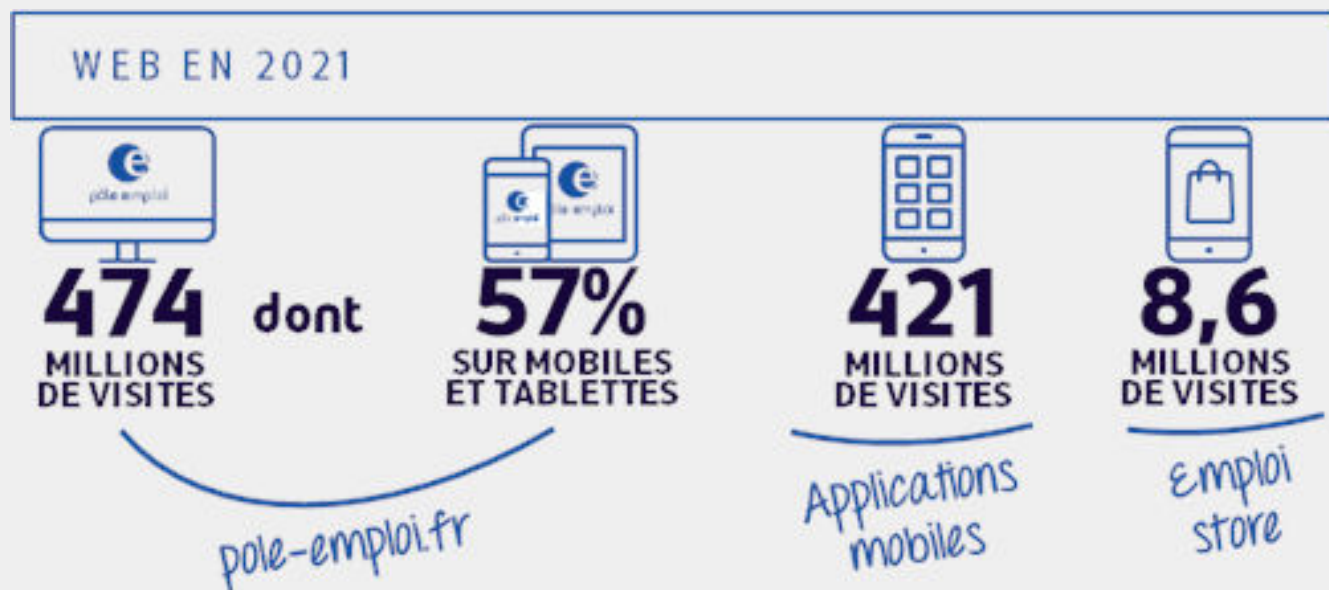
WEB EN 2021

pole emploi

474 MILLIONS DE VISITES

dont

pole emploi

pole emploi

57% SUR MOBILES ET TABLETTES

pole-emploi.fr

421 MILLIONS DE VISITES

Applications mobiles

8,6 MILLIONS DE VISITES

Emploi store